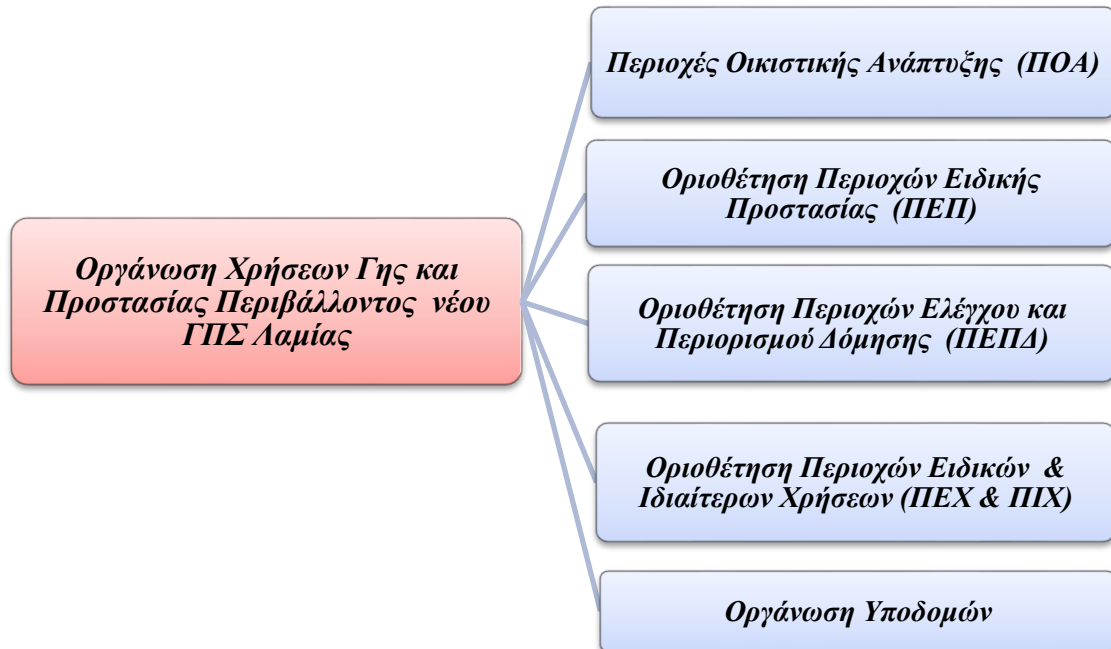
Οργάνωση Χρήσεων Γης και Προστασίας Περιβάλλοντος νέου ΓΠΣ Λαμίας

Περιοχές Οικιστικής Ανάπτυξης (ΠΟΑ)

Οριοθέτηση Περιοχών Ειδικής Προστασίας (ΠΕΠ)

Οριοθέτηση Περιοχών Ελέγχου και Περιορισμού Δόμησης (ΠΕΠΔ)

Οριοθέτηση Περιοχών Ειδικών & Ιδιαίτερων Χρήσεων (ΠΕΧ & ΠΙΧ)

Οργάνωση Υποδομών